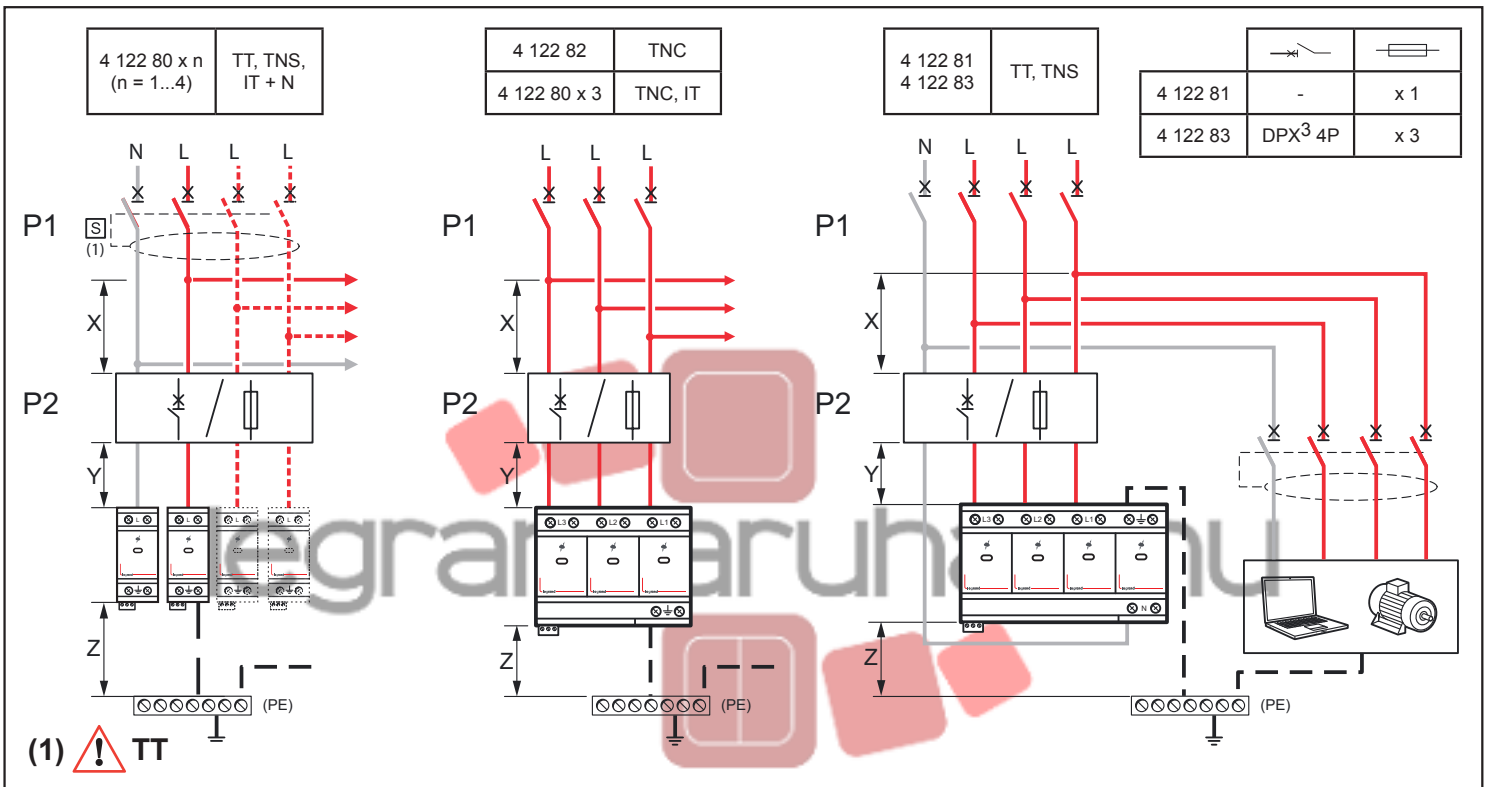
| 4 122 80 x n (n = 1...4) | TT, TNS, IT + N |
|---|---|

| 4 122 82 | TNC |
|---|---|
| 4 122 80 x 3 | TNC, IT |

| 4 122 81 4 122 83 | TT, TNS |
|---|---|

| | | |
|---|---|---|
| 4 122 81 | - | x 1 |
| 4 122 83 | DPX$^3$ 4P | x 3 |

N L L L

P1

S
(1)

X

P2

Y

Z

(PE)

L L L

P1

X

P2

Y

L3 L2 L1

Z

(PE)

N L L L

P1

X

P2

Y

L3 L2 L1

N

Z

(PE)

egrargaruhaz.hu

(1) TT